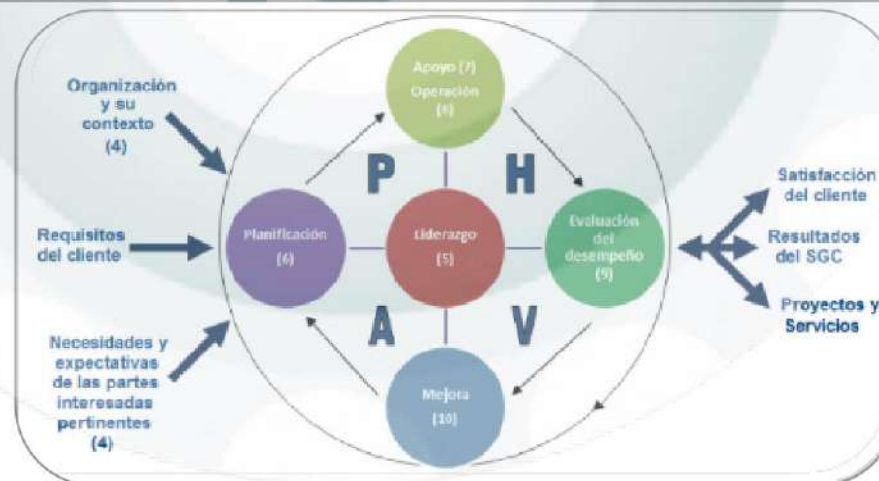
Organización y su contexto (4)

Requisitos del cliente

Necesidades y expectativas de las partes interesadas pertinentes (4)

Apoyo (7) Operación (8)

P

H

Planificación (6)

Liderazgo (5)

Evaluación del desempeño (9)

A

V

Mejora (10)

Satisfacción del cliente

Resultados del SGC

Proyectos y Servicios